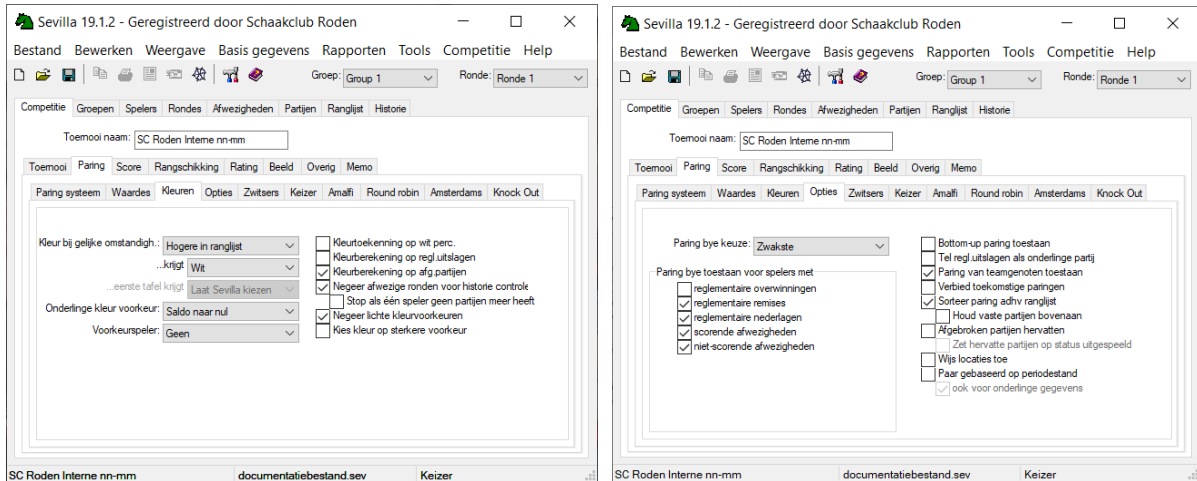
Sevilla 19.1.2 - Geregistreerd door Schaakclub Roden

Bestand Bewerken Weergave Basis gegevens Rapporten Tools Competitie Help

Groep: Group 1 Ronde: Ronde 1

Competitie Groepen Spelers Rondes Afwezigheden Partijen Ranglijst Historie

Toernooi naam: SC Roden Interne nn-mm

Toernooi Paring Score Rangschikking Rating Beeld Overig Memo

Paring systeem Waardes Kleuren Opties Zwitsers Keizer Amalfi Round robin Amsterdams Knock Out

Kleur bij gelijke omstandigh.: Hogere in ranglijst
...krijgt Wit
...eerste tafel krijgt Laat Sevilla kiezen
Onderlinge kleur voorkeur: Saldo naar nul
Voorkeurspeler: Geen

Kleurtoekenning op wit perc.
Kleurberekening op regl.uitslagen
Kleurberekening op afg.partijen
Negeer afwezige ronden voor historie controle
Stop als één speler geen partijen meer heeft
Negeer lichte kleurvoorkeuren
Kies kleur op sterkere voorkeur

SC Roden Interne nn-mm documentatiebestand.sev Keizer

Sevilla 19.1.2 - Geregistreerd door Schaakclub Roden

Bestand Bewerken Weergave Basis gegevens Rapporten Tools Competitie Help

Groep: Group 1 Ronde: Ronde 1

Competitie Groepen Spelers Rondes Afwezigheden Partijen Ranglijst Historie

Toernooi naam: SC Roden Interne nn-mm

Toernooi Paring Score Rangschikking Rating Beeld Overig Memo

Paring systeem Waardes Kleuren Opties Zwitsers Keizer Amalfi Round robin Amsterdams Knock Out

Paring bye keuze: Zwakste

Paring bye toestaan voor spelers met
reglementaire overwinningen
reglementaire remises
reglementaire nederlagen
scorende afwezigheden
niet-scorende afwezigheden

Bottom-up paring toestaan
Tel regl.uitslagen als onderlinge partij
Paring van teamgenoten toestaan
Verbied toekomstige paringen
Sorteer paring adhv ranglijst
Houd vaste partijen bovenaan
Afgebroken partijen hervatten
Zet hervatte partijen op status uitgespeeld
Wijs locaties toe
Paar gebaseerd op periodestand
ook voor onderlinge gegevens

SC Roden Interne nn-mm documentatiebestand.sev Keizer